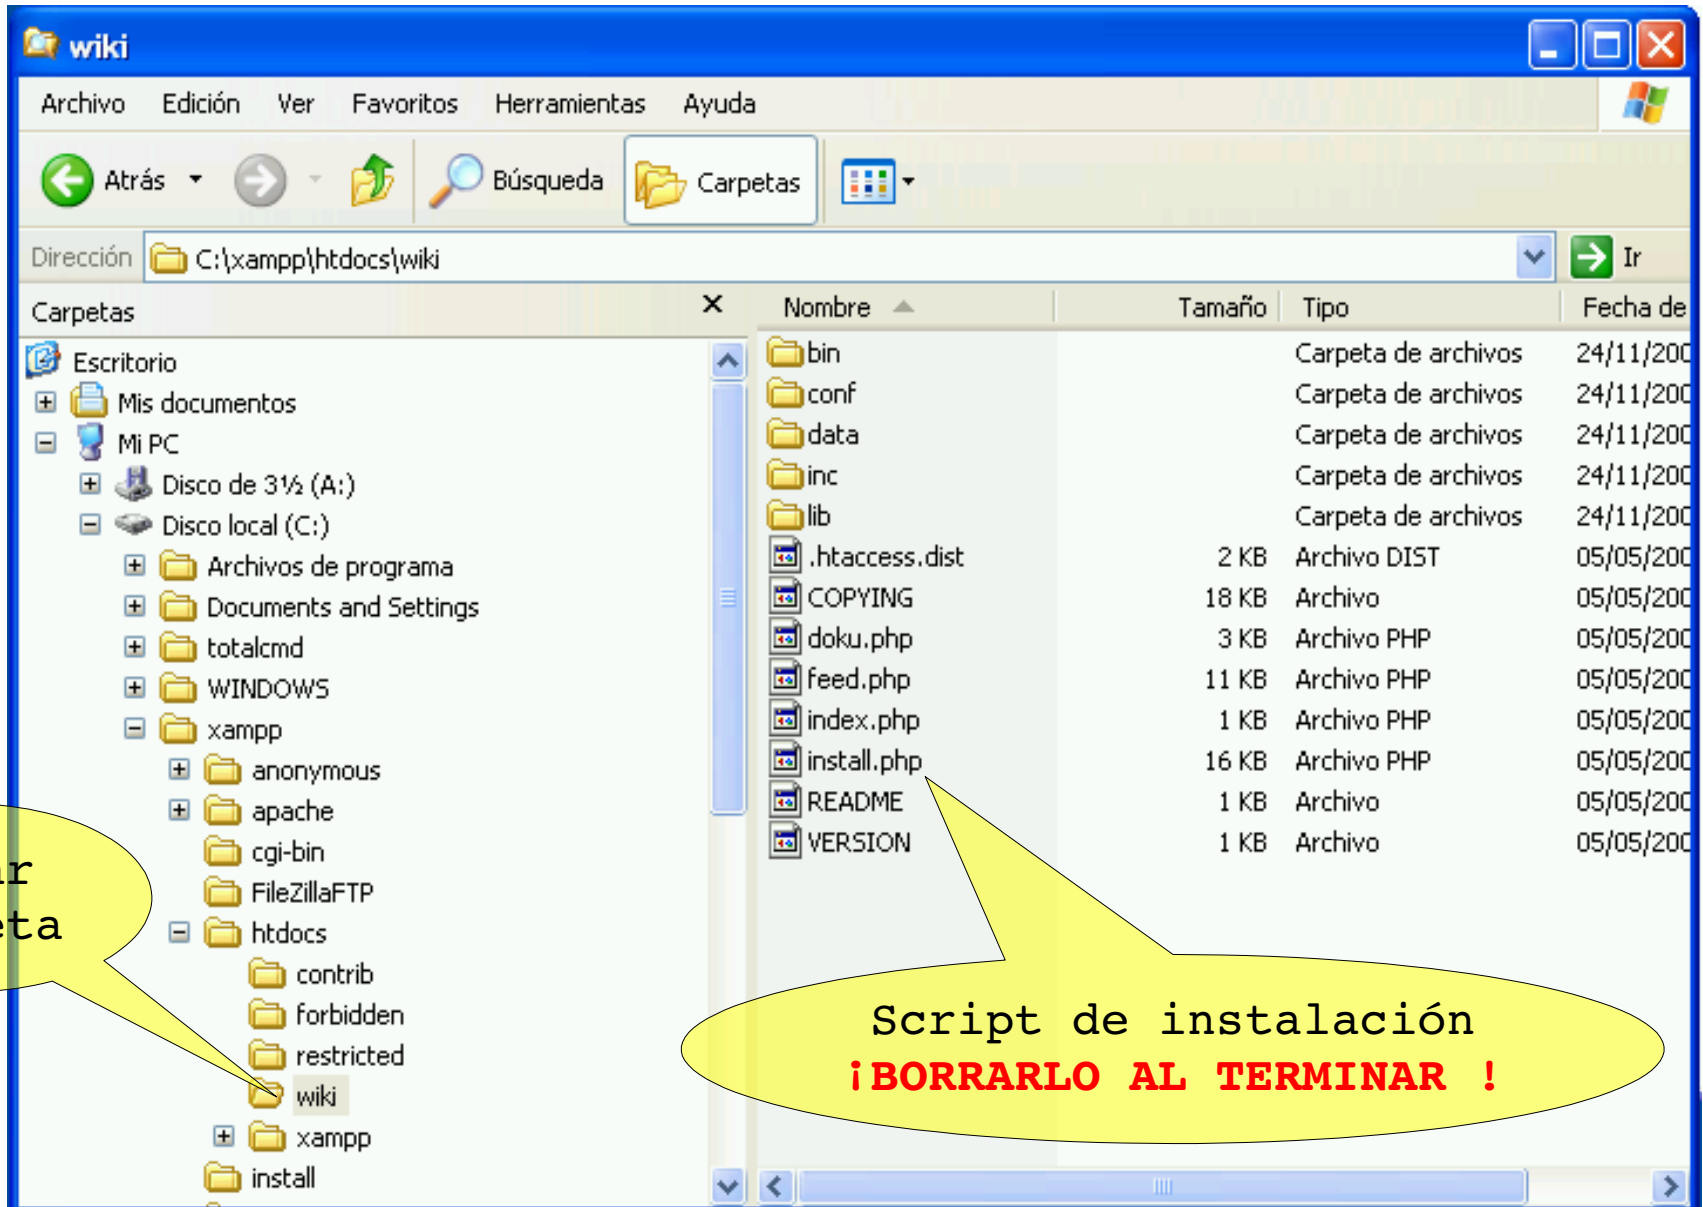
wiki

Archivo Edición Ver Favoritos Herramientas Ayuda

Atrás Búsqueda Carpetas

Dirección C:\xampp\htdocs\wiki Ir

Carpetas ×

Escritorio
Mis documentos
Mi PC
Disco de 3½ (A:)
Disco local (C:)
Archivos de programa
Documents and Settings
totalcmd
WINDOWS
xampp
anonymous
apache
cgi-bin
FileZillaFTP
htdocs
contrib
forbidden
restricted
wiki
xampp
install

| Nombre | Tamaño | Tipo | Fecha de |
|---|---|---|---|
| bin | | Carpeta de archivos | 24/11/200 |
| conf | | Carpeta de archivos | 24/11/200 |
| data | | Carpeta de archivos | 24/11/200 |
| inc | | Carpeta de archivos | 24/11/200 |
| lib | | Carpeta de archivos | 24/11/200 |
| .htaccess.dist | 2 KB | Archivo DIST | 05/05/200 |
| COPYING | 18 KB | Archivo | 05/05/200 |
| doku.php | 3 KB | Archivo PHP | 05/05/200 |
| feed.php | 11 KB | Archivo PHP | 05/05/200 |
| index.php | 1 KB | Archivo PHP | 05/05/200 |
| install.php | 16 KB | Archivo PHP | 05/05/200 |
| README | 1 KB | Archivo | 05/05/200 |
| VERSION | 1 KB | Archivo | 05/05/200 |

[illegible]r
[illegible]ta

Script de instalación
¡BORRARLO AL TERMINAR !